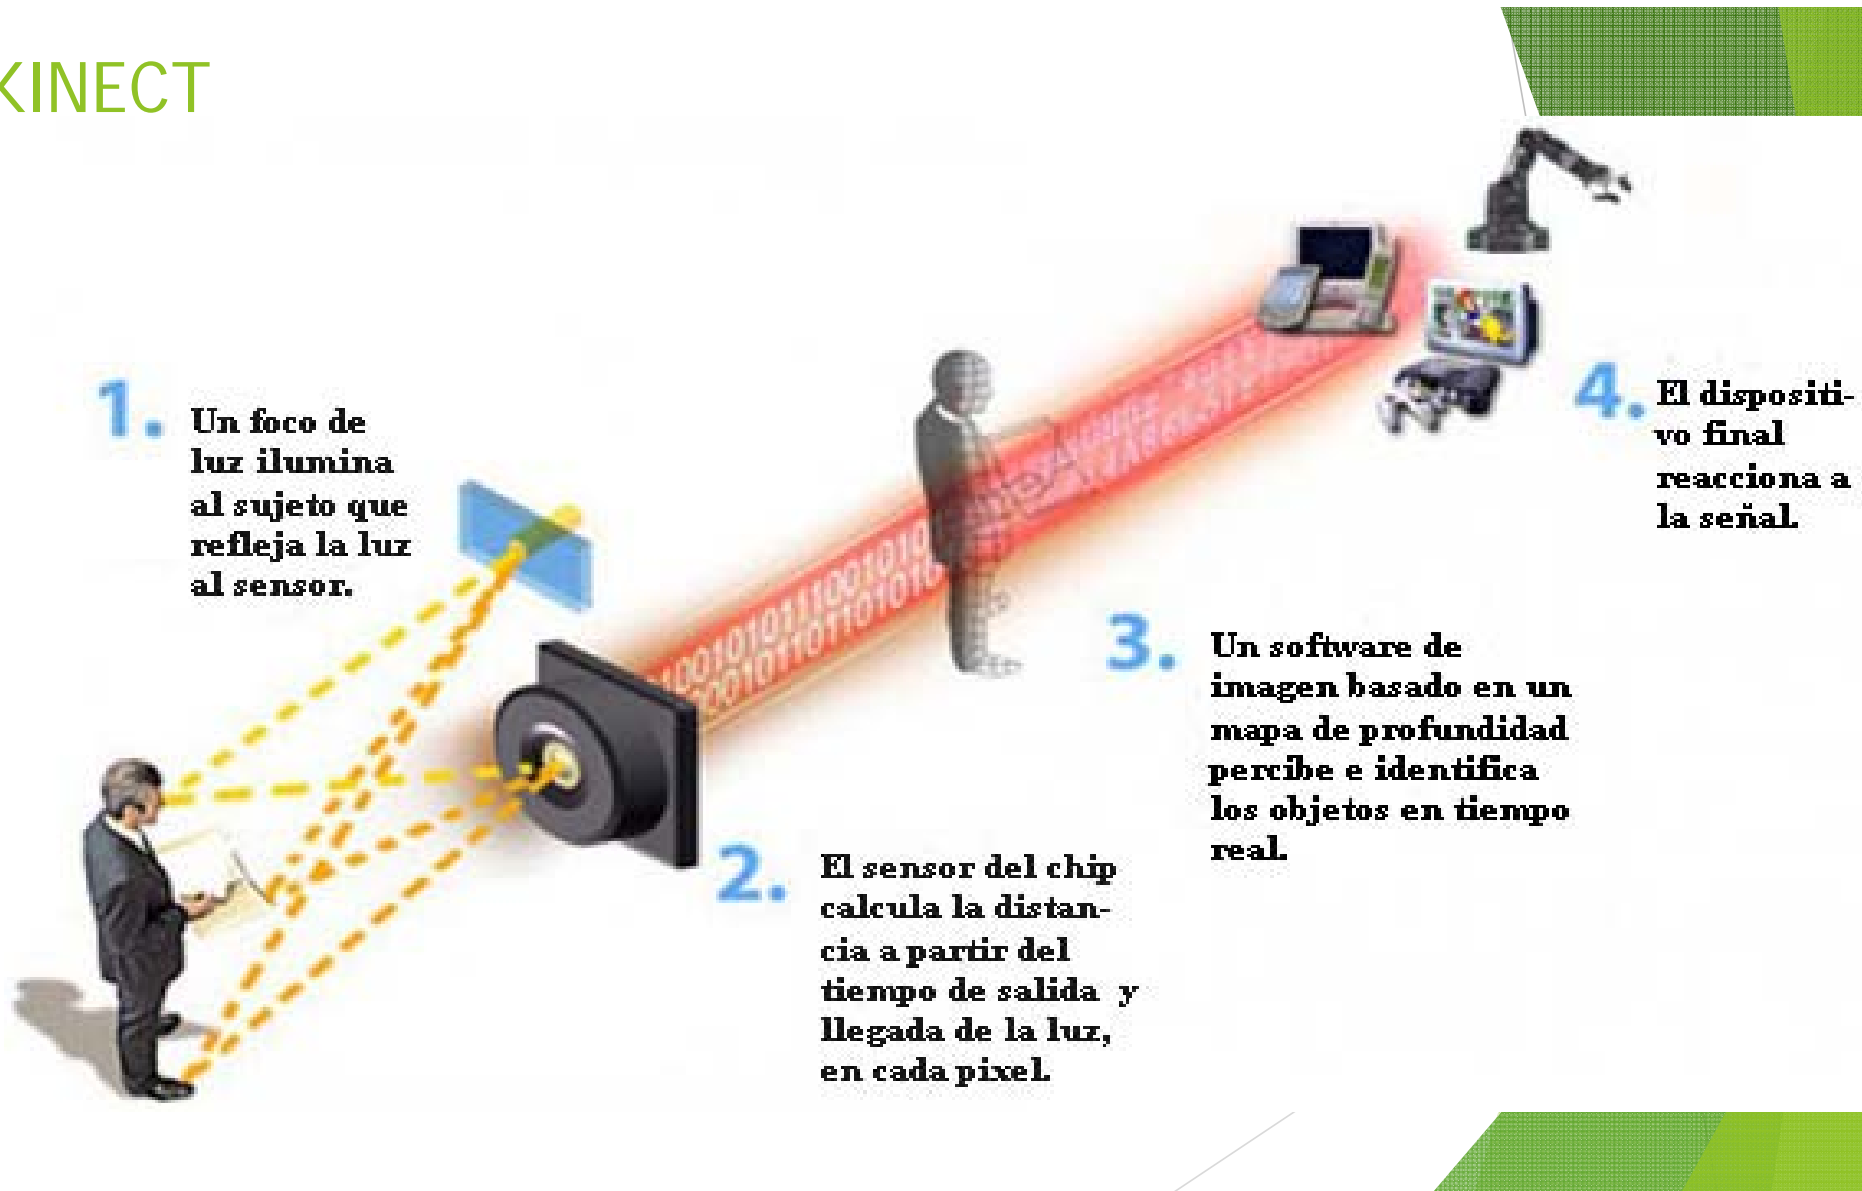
KINECT

1. Un foco de luz ilumina al sujeto que refleja la luz al sensor.

2. El sensor del chip calcula la distancia a partir del tiempo de salida y llegada de la luz, en cada pixel.

3. Un software de imagen basado en un mapa de profundidad percibe e identifica los objetos en tiempo real.

4. El dispositivo final reacciona a la señal.

10010101011100101010
00101101101010